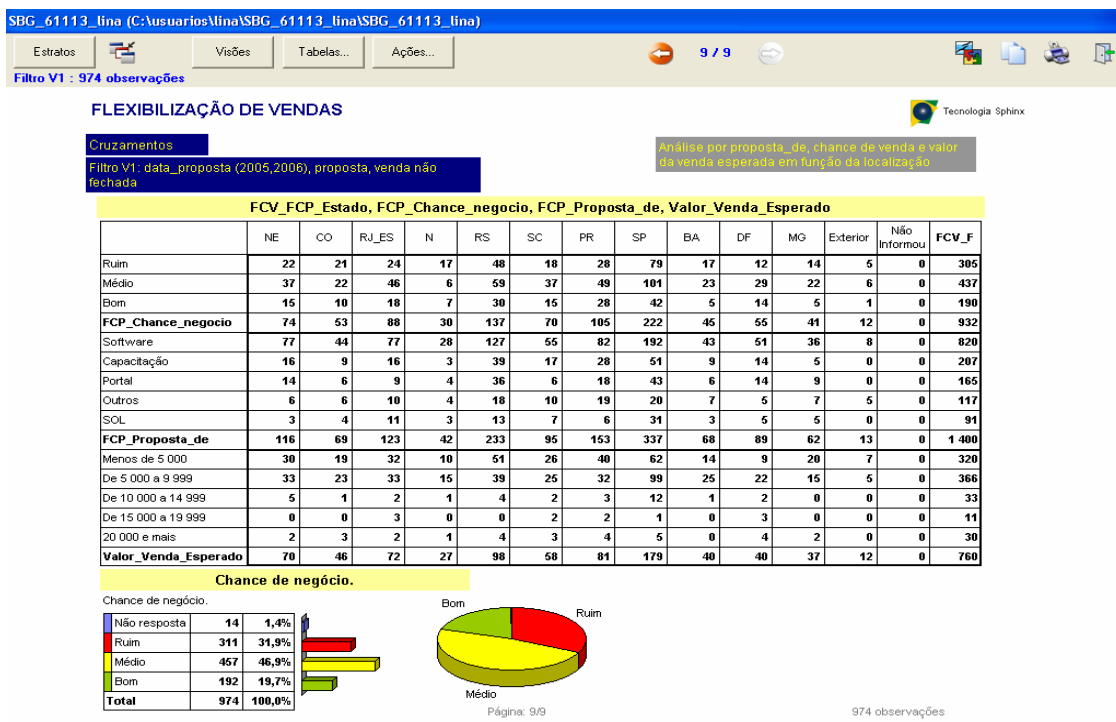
SBG_61113_lina (C:\usuarios\lina\SBG_61113_lina\SBG_61113_lina)

Estratos | Visões | Tabelas... | Ações... | 9 / 9

Filtro V1 : 974 observações

FLEXIBILIZAÇÃO DE VENDAS

Tecnologia Sphinx

Cruzamentos

Filtro V1: data_proposta (2005,2006), proposta, venda não fechada

Análise por proposta_de, chance de venda e valor da venda esperada em função da localização

FCV_FCP_Estado, FCP_Chance_negocio, FCP_Proposta_de, Valor_Venda_Esperado

| | NE | CO | RJ_ES | N | RS | SC | PR | SP | BA | DF | MG | Exterior | Não Informou | FCV_F |
|---|---|---|---|---|---|---|---|---|---|---|---|---|---|---|
| Ruim | 22 | 21 | 24 | 17 | 48 | 18 | 28 | 79 | 17 | 12 | 14 | 5 | 0 | 305 |
| Médio | 37 | 22 | 46 | 6 | 59 | 37 | 49 | 101 | 23 | 29 | 22 | 6 | 0 | 437 |
| Bom | 15 | 10 | 18 | 7 | 30 | 15 | 28 | 42 | 5 | 14 | 5 | 1 | 0 | 190 |
| FCP_Chance_negocio | 74 | 53 | 88 | 30 | 137 | 70 | 105 | 222 | 45 | 55 | 41 | 12 | 0 | 932 |
| Software | 77 | 44 | 77 | 28 | 127 | 55 | 82 | 192 | 43 | 51 | 36 | 8 | 0 | 820 |
| Capacitação | 16 | 9 | 16 | 3 | 39 | 17 | 28 | 51 | 9 | 14 | 5 | 0 | 0 | 207 |
| Portal | 14 | 6 | 9 | 4 | 36 | 6 | 18 | 43 | 6 | 14 | 9 | 0 | 0 | 165 |
| Outros | 6 | 6 | 10 | 4 | 18 | 10 | 19 | 20 | 7 | 5 | 7 | 5 | 0 | 117 |
| SOL | 3 | 4 | 11 | 3 | 13 | 7 | 6 | 31 | 3 | 5 | 5 | 0 | 0 | 91 |
| FCP_Proposta_de | 116 | 69 | 123 | 42 | 233 | 95 | 153 | 337 | 68 | 89 | 62 | 13 | 0 | 1 400 |
| Menos de 5 000 | 30 | 19 | 32 | 10 | 51 | 26 | 40 | 62 | 14 | 9 | 20 | 7 | 0 | 320 |
| De 5 000 a 9 999 | 33 | 23 | 33 | 15 | 39 | 25 | 32 | 99 | 25 | 22 | 15 | 5 | 0 | 366 |
| De 10 000 a 14 999 | 5 | 1 | 2 | 1 | 4 | 2 | 3 | 12 | 1 | 2 | 0 | 0 | 0 | 33 |
| De 15 000 a 19 999 | 0 | 0 | 3 | 0 | 0 | 2 | 2 | 1 | 0 | 3 | 0 | 0 | 0 | 11 |
| 20 000 e mais | 2 | 3 | 2 | 1 | 4 | 3 | 4 | 5 | 0 | 4 | 2 | 0 | 0 | 30 |
| Valor_Venda_Esperado | 70 | 46 | 72 | 27 | 98 | 58 | 81 | 179 | 40 | 40 | 37 | 12 | 0 | 760 |

Chance de negócio.

Chance de negócio.

| | | |
|---|---|---|
| Não resposta | 14 | 1,4% |
| Ruim | 311 | 31,9% |
| Médio | 457 | 46,9% |
| Bom | 192 | 19,7% |
| Total | 974 | 100,0% |

Bom
Ruim
Médio

Página: 9/9

974 observações